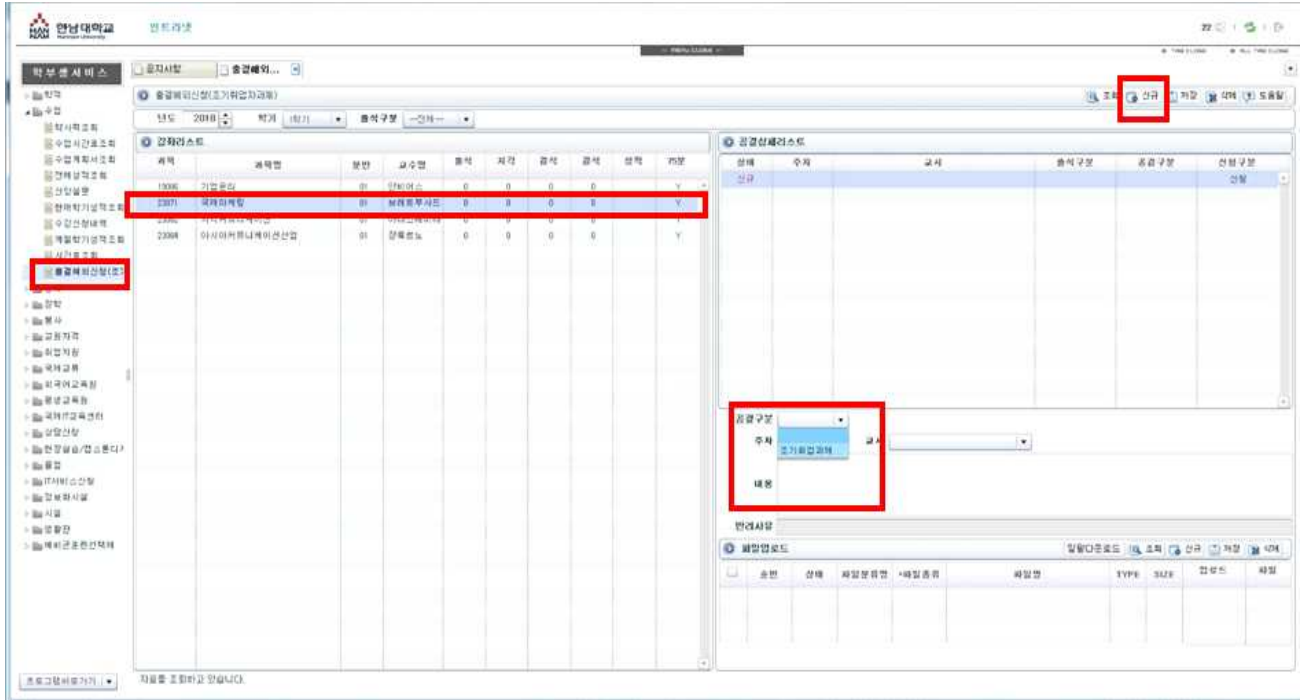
한남대학교 Hannam University

학부생서비스

공지사항 출결예외...

출결예외신청(조기취업자과제)

조회 신규 저장 삭제 도움말

년도 2018 학기 1학기 출석구분 --전체--

강좌리스트

| 과목 | 과목명 | 분반 | 교수명 | 출석 | 지각 | 결석 | 공석 | 성적 | 가능 |
|---|---|---|---|---|---|---|---|---|---|
| 13006 | 기업윤리 | 01 | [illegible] | 0 | 0 | 0 | 0 | | Y |
| 23071 | 국제마케팅 | 01 | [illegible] | 0 | 0 | 0 | 0 | | Y |
| 23082 | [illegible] | 01 | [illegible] | 0 | 0 | 0 | 0 | | Y |
| 23084 | 아시아커뮤니케이션산업 | 01 | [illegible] | 0 | 0 | 0 | 0 | | Y |

공결상세리스트

| 상태 | 주차 | 교시 | 출석구분 | 공결구분 | 신청구분 |
|---|---|---|---|---|---|
| 신규 | | | | | 신청 |

공결구분
주차
교시
조기취업자과제
내용
안내사항

파일업로드

일괄다운로드 조회 신규 저장 삭제

| 순번 | 상태 | 파일분류명 | *파일종류 | 파일명 | TYPE | SIZE | 업로드 | 저장 |
|---|---|---|---|---|---|---|---|---|

자료를 조회하고 있습니다.

프로그램바로가기